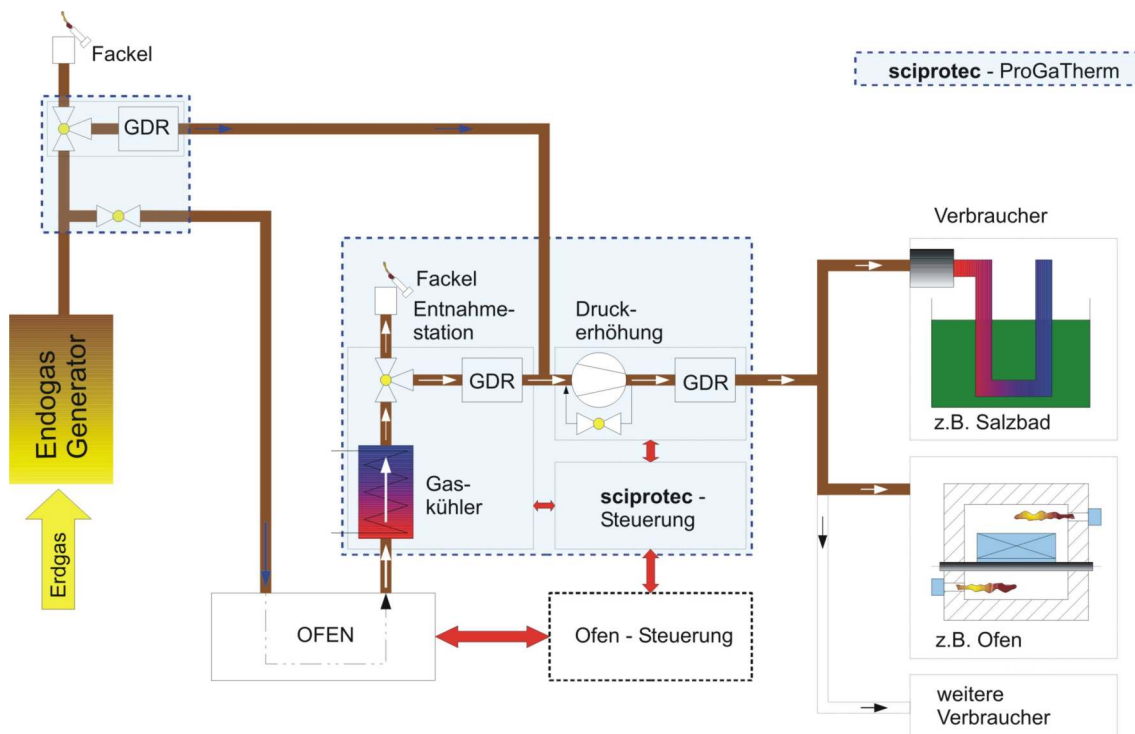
Fackel

sciprotec - ProGaTherm

GDR

Verbraucher

Fackel

Entnahmestation

Druckerhöhung

GDR

GDR

Endogas Generator

z.B. Salzbad

Gaskühler

sciprotec - Steuerung

Erdgas

z.B. Ofen

OFEN

Ofen - Steuerung

weitere Verbraucher